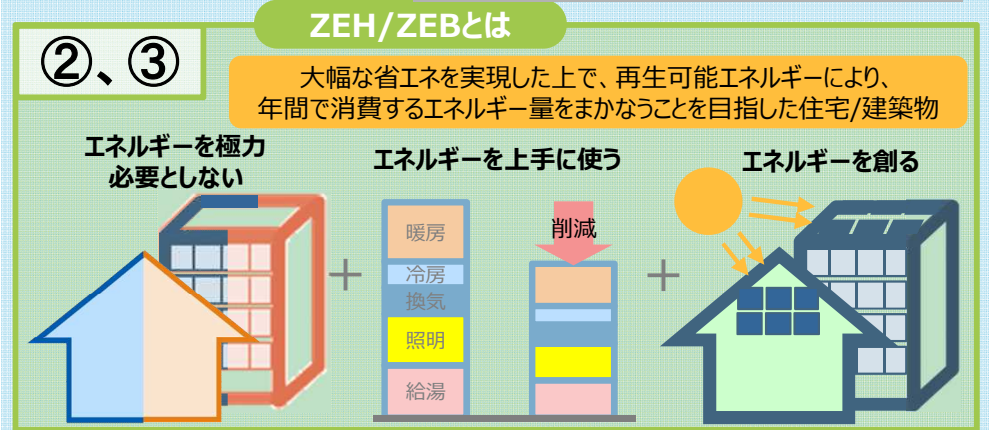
ZEH/ZEBとは

②、③

大幅な省エネを実現した上で、再生可能エネルギーにより、年間で消費するエネルギー量をまかなうことを目指した住宅/建築物

エネルギーを極力必要としない

エネルギーを上手に使う

エネルギーを創る

暖房

冷房

換気

照明

給湯

削減

+

+